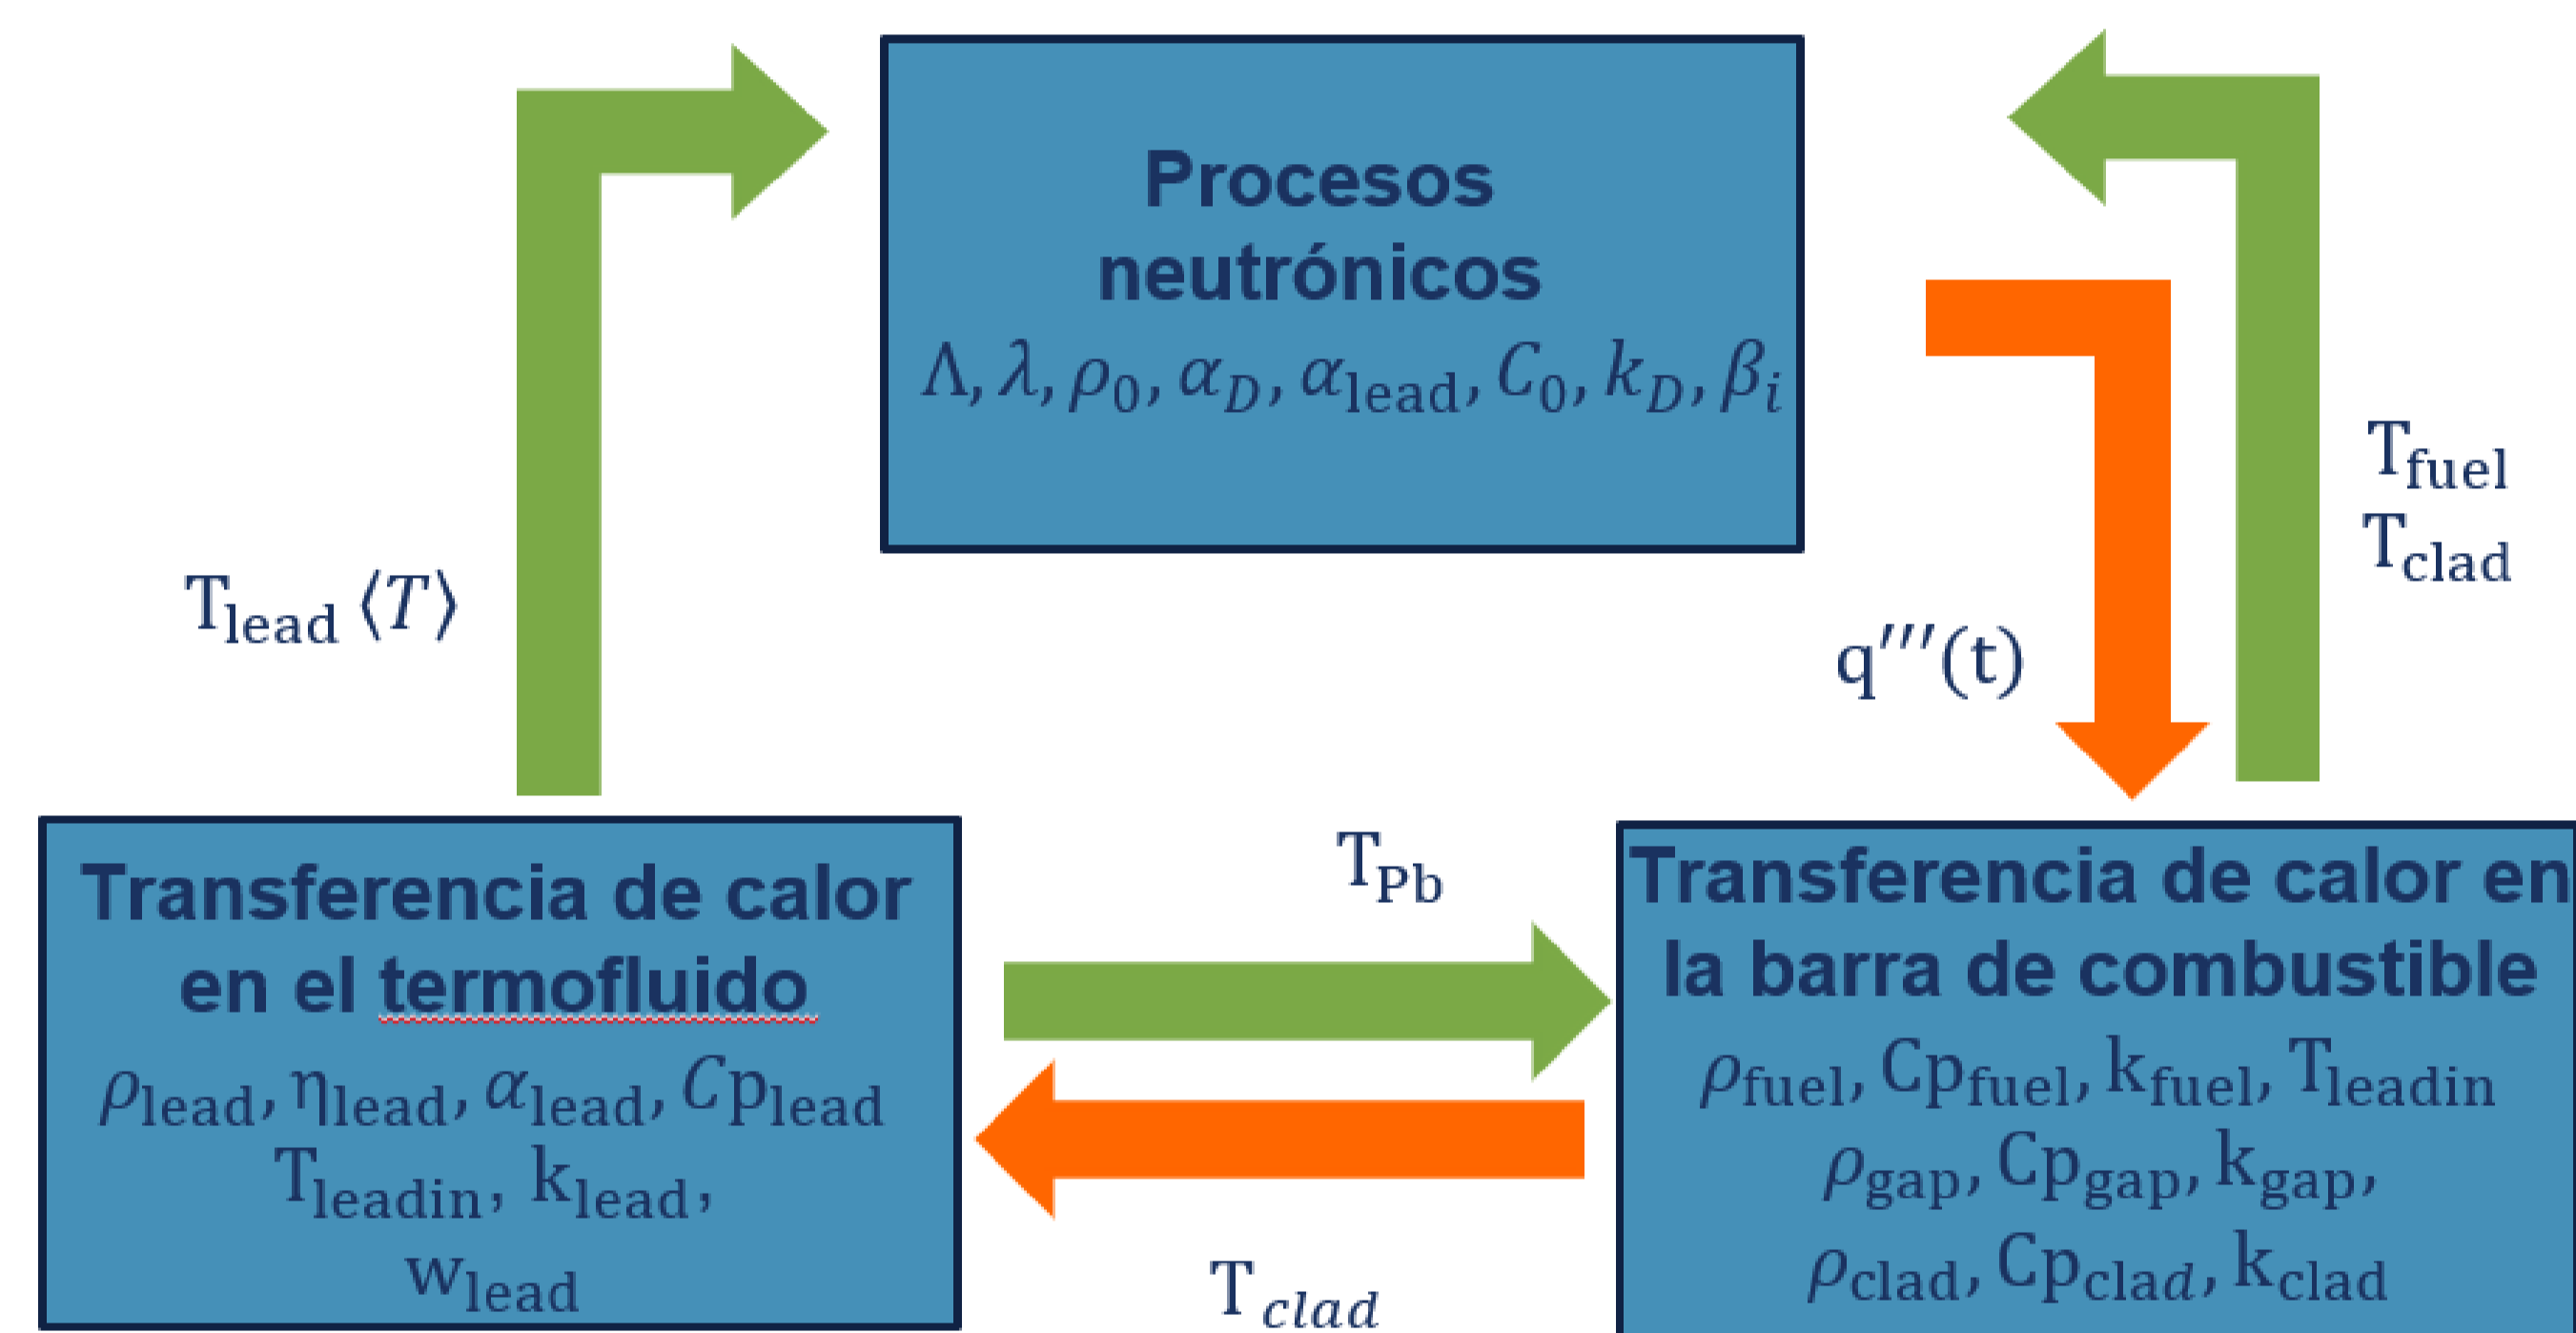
Procesos neutrónicos
$\Lambda, \lambda, \rho_0, \alpha_D, \alpha_{\text{lead}}, C_0, k_D, \beta_i$

$T_{\text{fuel}}$
$T_{\text{clad}}$

$T_{\text{lead}}\ \langle T \rangle$

$q'''(t)$

Transferencia de calor en el termofluido
$\rho_{\text{lead}}, \eta_{\text{lead}}, \alpha_{\text{lead}}, Cp_{\text{lead}}$
$T_{\text{leadin}}, k_{\text{lead}},$
$w_{\text{lead}}$

$T_{\text{Pb}}$

$T_{clad}$

Transferencia de calor en la barra de combustible
$\rho_{\text{fuel}}, Cp_{\text{fuel}}, k_{\text{fuel}}, T_{\text{leadin}}$
$\rho_{\text{gap}}, Cp_{\text{gap}}, k_{\text{gap}},$
$\rho_{\text{clad}}, Cp_{clad}, k_{\text{clad}}$